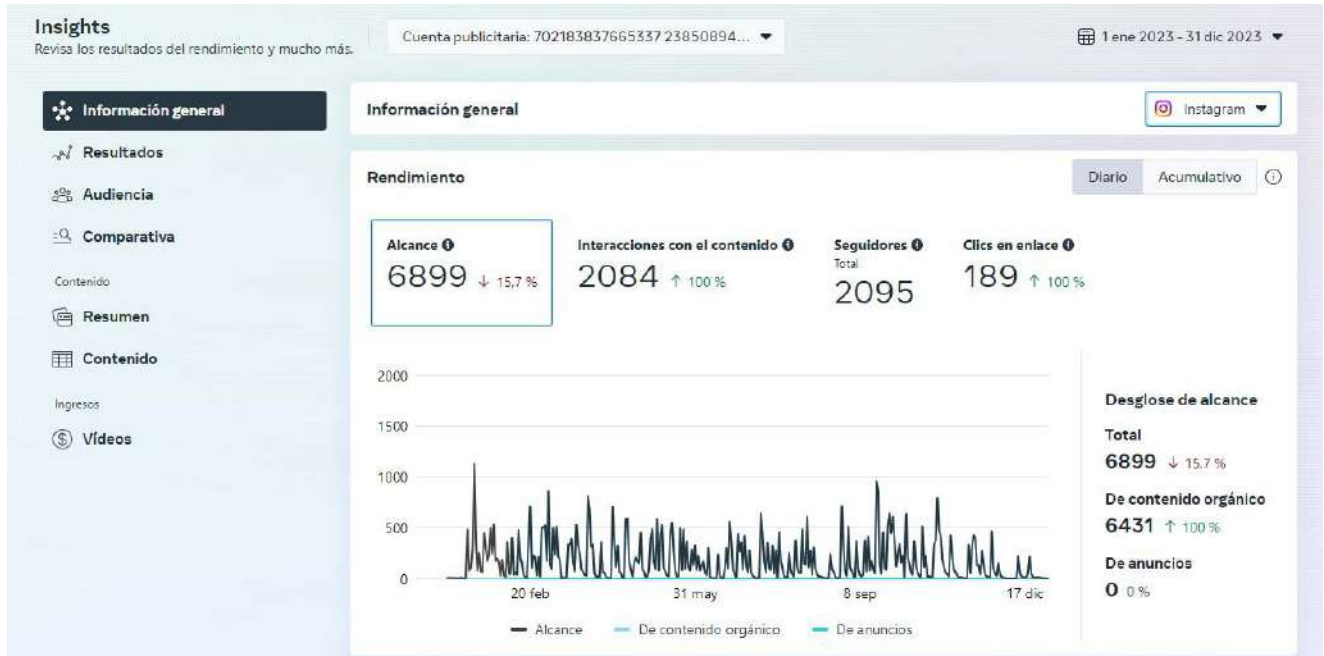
Insights
Revisa los resultados del rendimiento y mucho más.

Cuenta publicitaria: 702183837665337 23850894...

1 ene 2023 - 31 dic 2023

Información general
Resultados
Audiencia
Comparativa
Contenido
Resumen
Contenido
Ingresos
Vídeos

Información general

Instagram

Rendimiento

Diario
Acumulativo

Alcance
6899 ↓ 15,7 %

Interacciones con el contenido
2084 ↑ 100 %

Seguidores
Total
2095

Clics en enlace
189 ↑ 100 %

2000
1500
1000
500
0
20 feb
31 may
8 sep
17 dic

Alcance
De contenido orgánico
De anuncios

Desglose de alcance
Total
6899 ↓ 15.7 %
De contenido orgánico
6431 ↑ 100 %
De anuncios
0 0 %